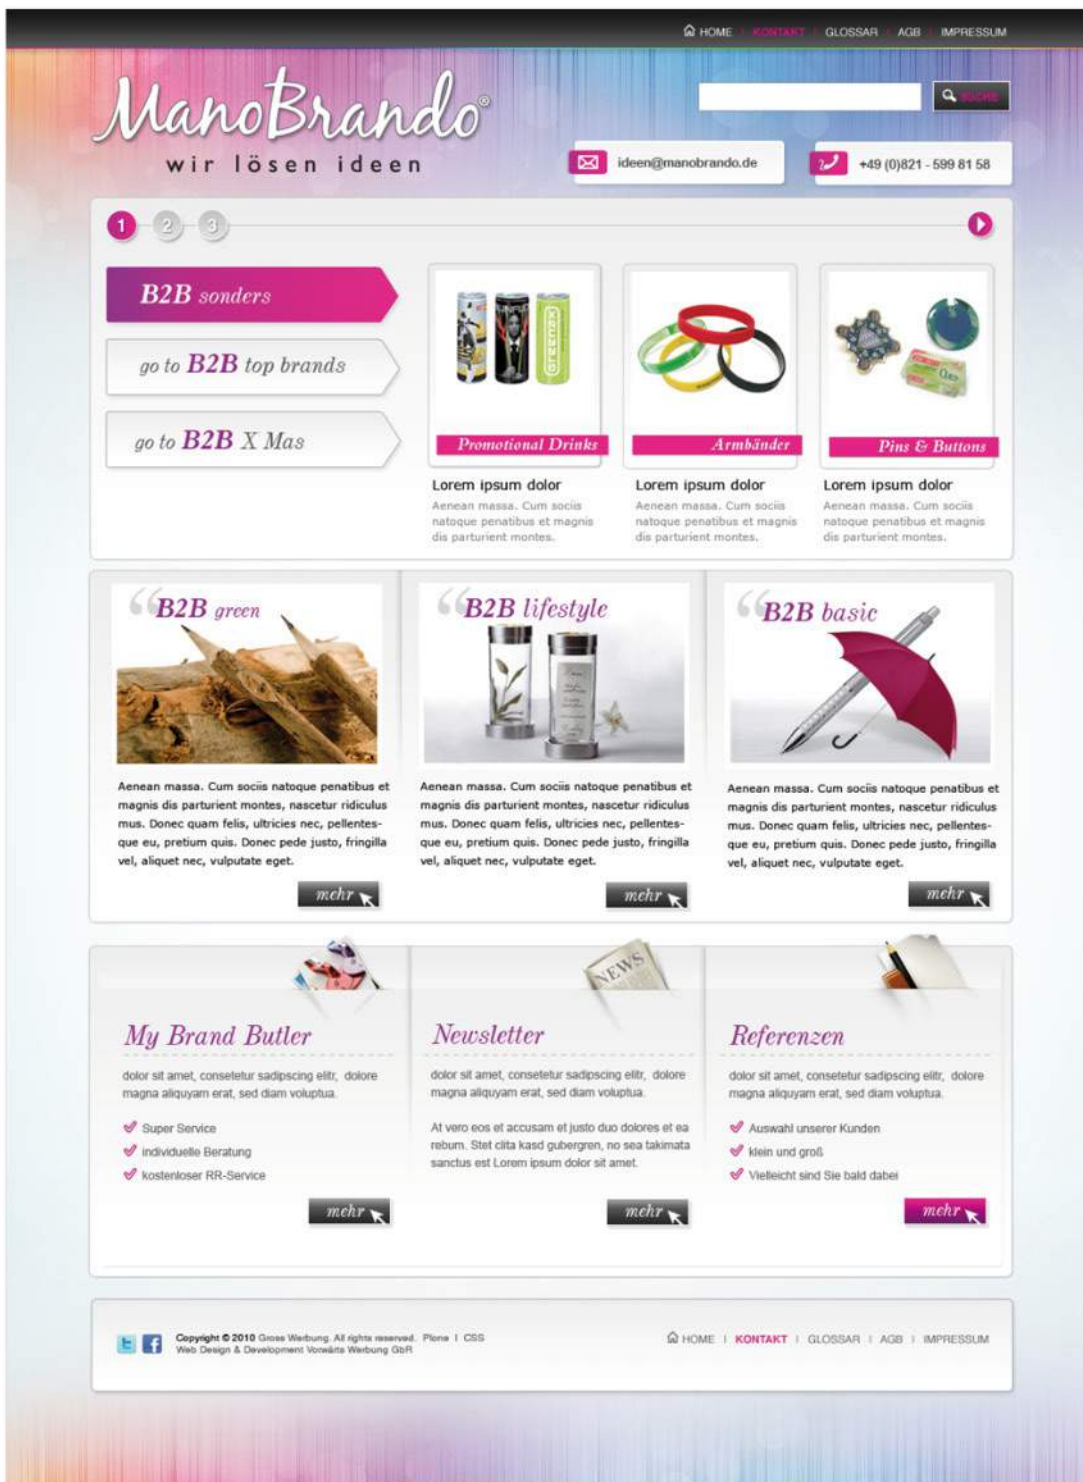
HOME | KONTAKT | GLOSSAR | AGB | IMPRESSUM

ManoBrando®
wir lösen ideen

SUCHE

ideen@manobrando.de

+49 (0)821 - 599 81 58

1 2 3

B2B sonders

go to B2B top brands

go to B2B X Mas

Promotional Drinks

Armbänder

Pins & Buttons

Lorem ipsum dolor
Aenean massa. Cum sociis natoque penatibus et magnis dis parturient montes.

Lorem ipsum dolor
Aenean massa. Cum sociis natoque penatibus et magnis dis parturient montes.

Lorem ipsum dolor
Aenean massa. Cum sociis natoque penatibus et magnis dis parturient montes.

B2B green

Aenean massa. Cum sociis natoque penatibus et magnis dis parturient montes, nascetur ridiculus mus. Donec quam felis, ultricies nec, pellentesque eu, pretium quis. Donec pede justo, fringilla vel, aliquet nec, vulputate eget.

mehr

B2B lifestyle

Aenean massa. Cum sociis natoque penatibus et magnis dis parturient montes, nascetur ridiculus mus. Donec quam felis, ultricies nec, pellentesque eu, pretium quis. Donec pede justo, fringilla vel, aliquet nec, vulputate eget.

mehr

B2B basic

Aenean massa. Cum sociis natoque penatibus et magnis dis parturient montes, nascetur ridiculus mus. Donec quam felis, ultricies nec, pellentesque eu, pretium quis. Donec pede justo, fringilla vel, aliquet nec, vulputate eget.

mehr

My Brand Butler

dolor sit amet, consetetur sadipscing elitr, dolore magna aliquyam erat, sed diam voluptua.

Super Service
individuelle Beratung
kostenloser RR-Service

mehr

NEWS

Newsletter

dolor sit amet, consetetur sadipscing elitr, dolore magna aliquyam erat, sed diam voluptua.

At vero eos et accusam et justo duo dolores et ea rebum. Stet clita kasd gubergren, no sea takimata sanctus est Lorem ipsum dolor sit amet.

mehr

Referenzen

dolor sit amet, consetetur sadipscing elitr, dolore magna aliquyam erat, sed diam voluptua.

Auswahl unserer Kunden
klein und groß
Vielleicht sind Sie bald dabei

mehr

Copyright © 2010 Gross Werbung. All rights reserved. Plone | CSS
Web Design & Development Vorwärts Werbung GbR

HOME | KONTAKT | GLOSSAR | AGB | IMPRESSUM